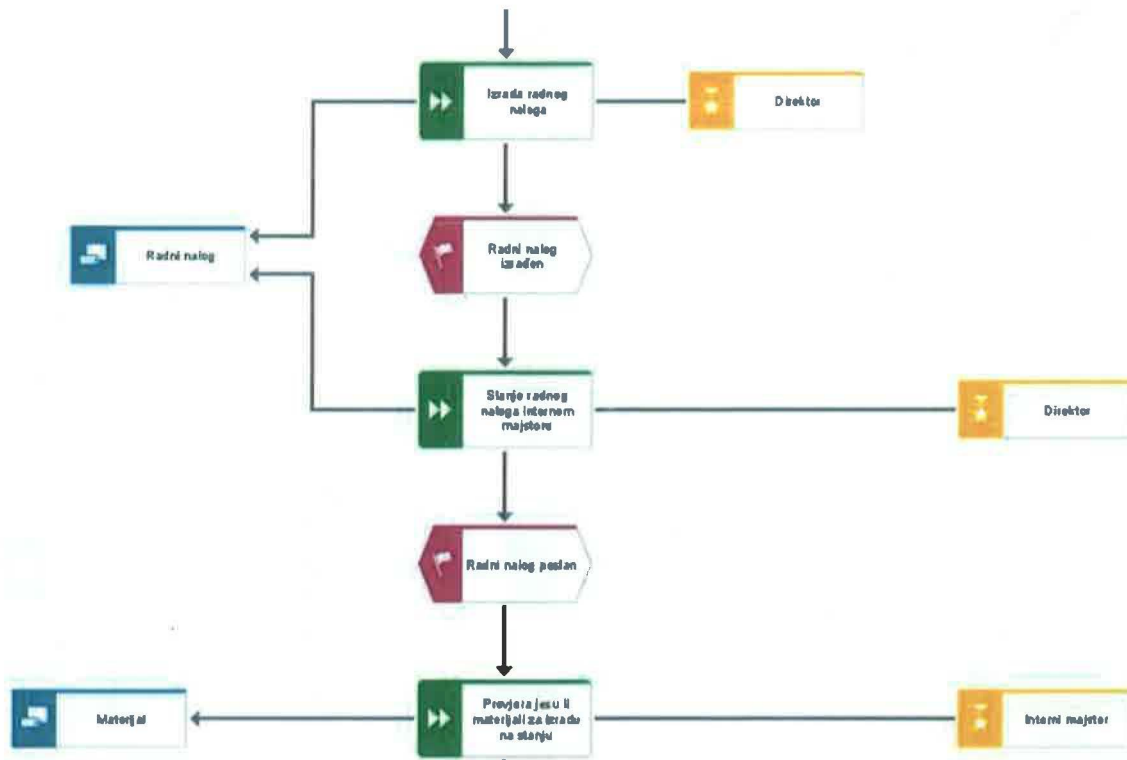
Izrada radnog naloga

Direktor

Radni nalog

Radni nalog izrađen

Slanje radnog naloga internom majstoru

Direktor

Radni nalog poslan

Materijal

Provjera jesu li materijali za izradu na stanju

Interni majstor